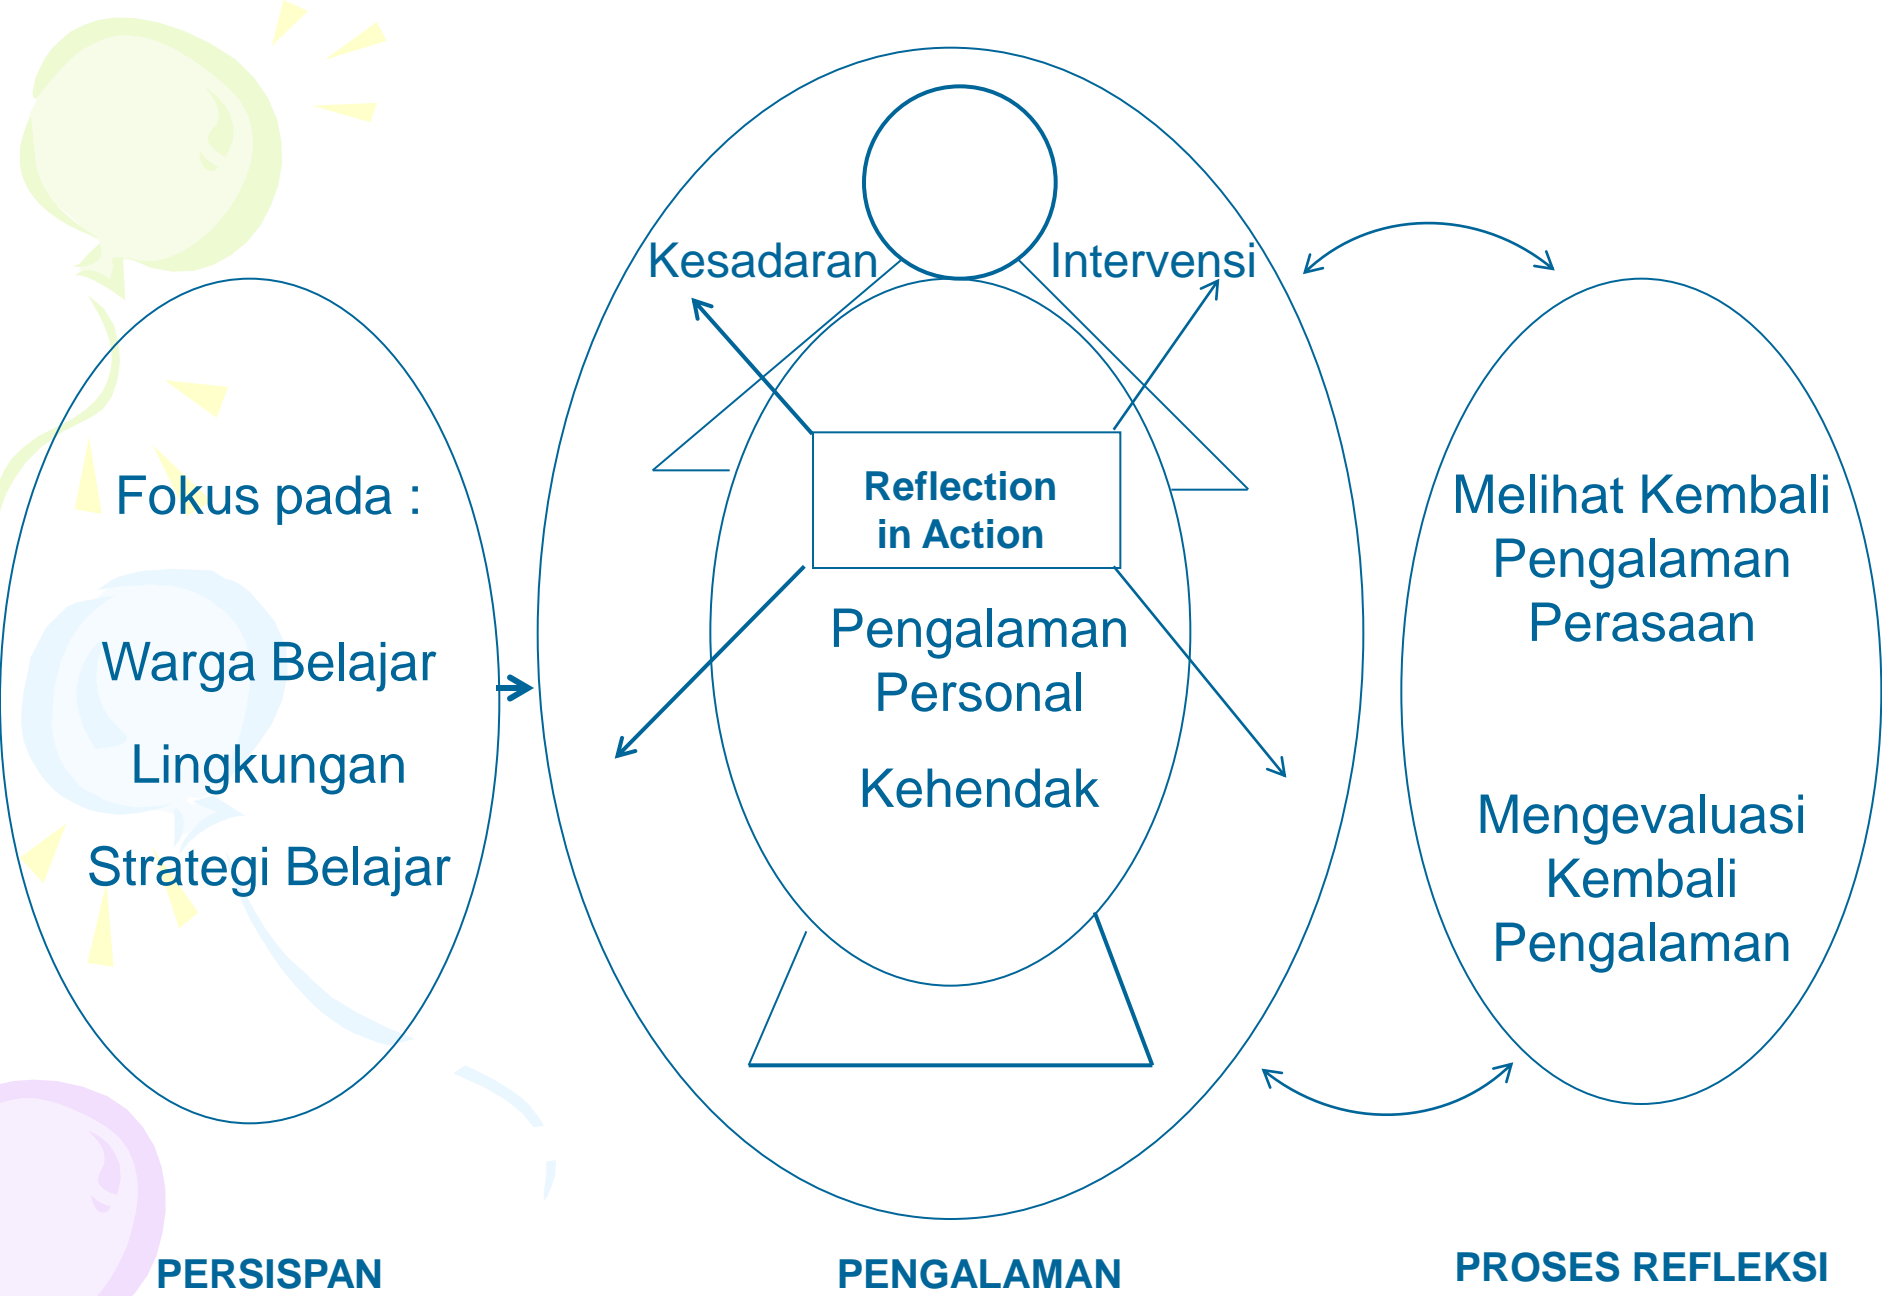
Fokus pada :

Warga Belajar

Lingkungan

Strategi Belajar

Kesadaran

Intervensi

Reflection in Action

Pengalaman Personal

Kehendak

Melihat Kembali Pengalaman Perasaan

Mengevaluasi Kembali Pengalaman

PERSISPAN

PENGALAMAN

PROSES REFLEKSI